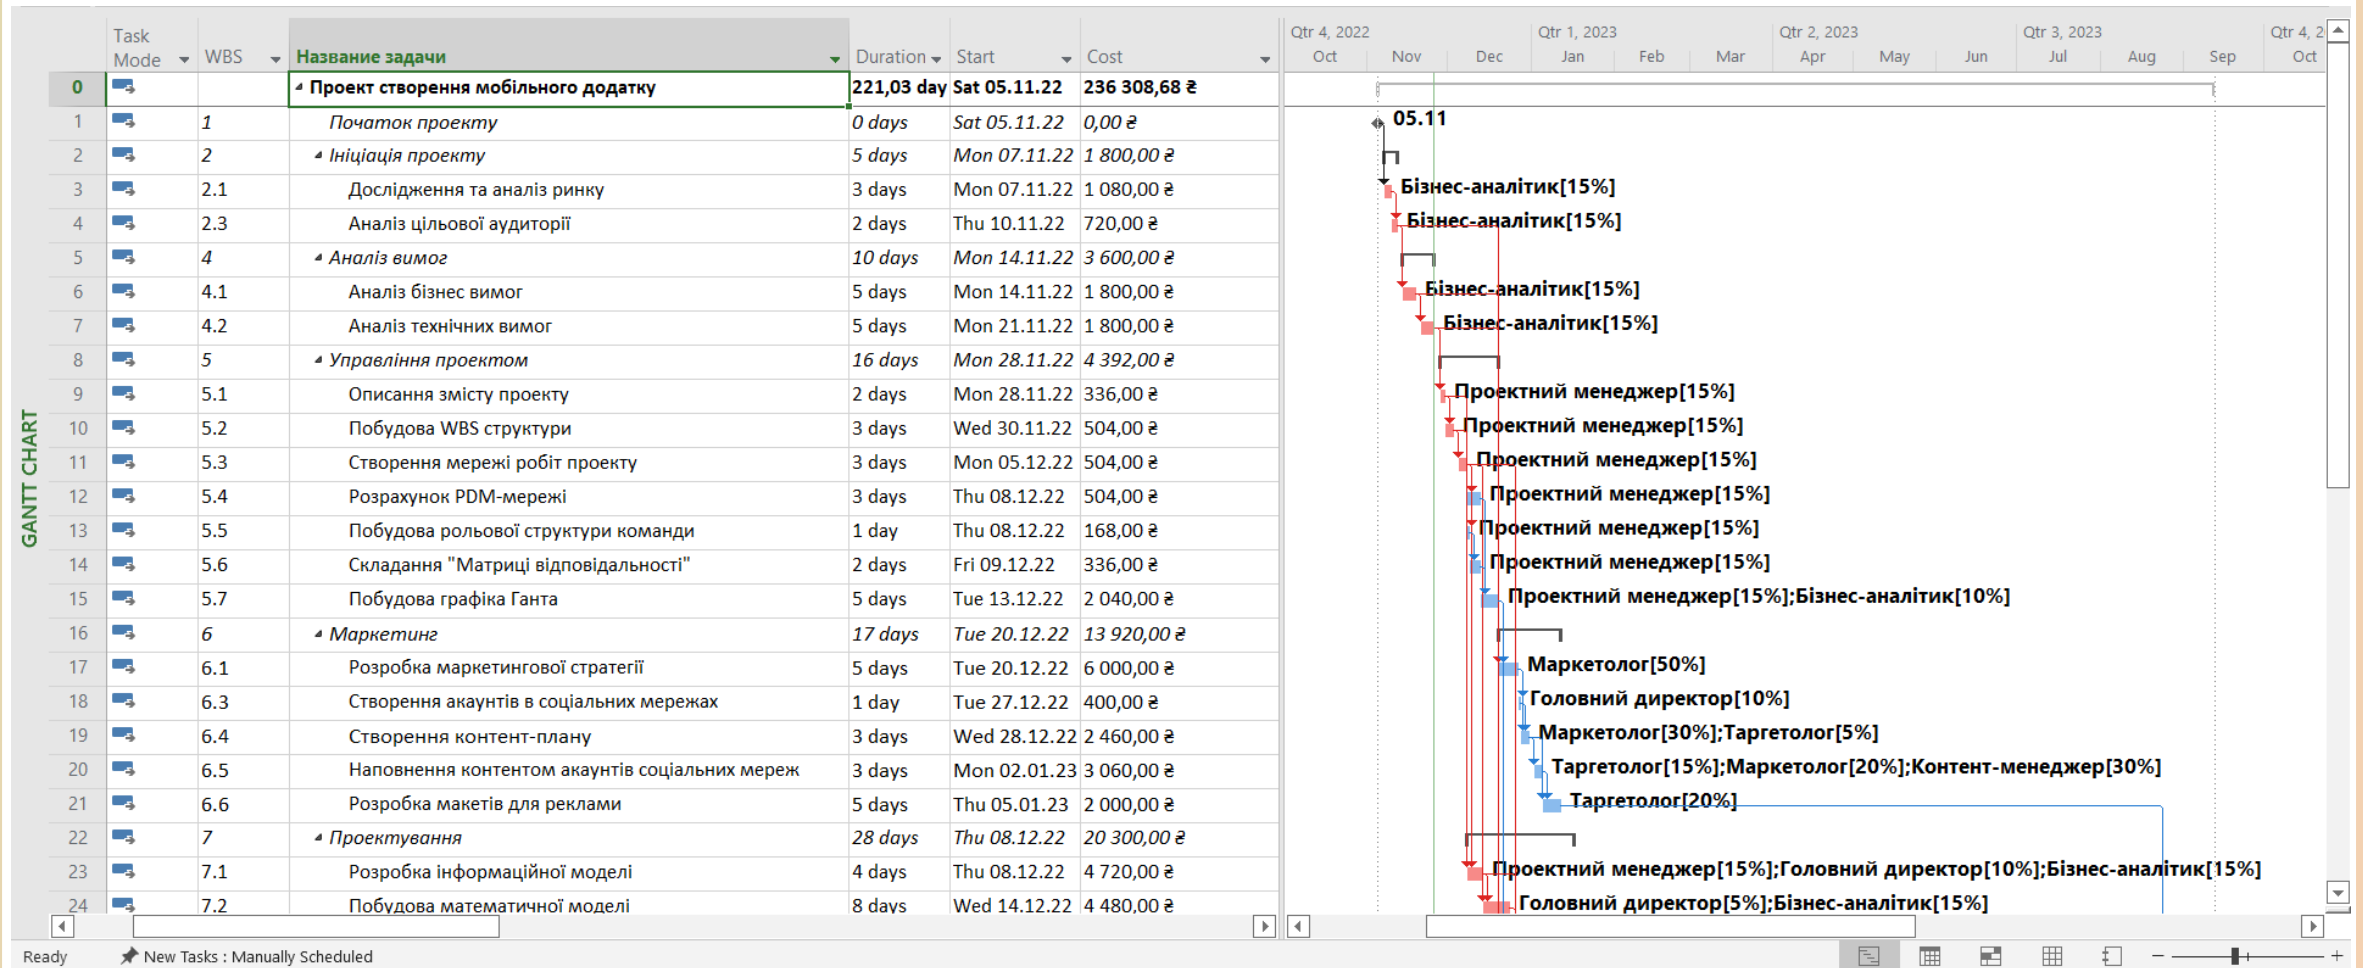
GANTT CHART

| | Task Mode | WBS | Название задачи | Duration | Start | Cost |
|---|---|---|---|---|---|---|
| 0 | | | Проект створення мобільного додатку | 221,03 day | Sat 05.11.22 | 236 308,68 ₴ |
| 1 | | 1 | Початок проекту | 0 days | Sat 05.11.22 | 0,00 ₴ |
| 2 | | 2 | Ініціація проекту | 5 days | Mon 07.11.22 | 1 800,00 ₴ |
| 3 | | 2.1 | Дослідження та аналіз ринку | 3 days | Mon 07.11.22 | 1 080,00 ₴ |
| 4 | | 2.3 | Аналіз цільової аудиторії | 2 days | Thu 10.11.22 | 720,00 ₴ |
| 5 | | 4 | Аналіз вимог | 10 days | Mon 14.11.22 | 3 600,00 ₴ |
| 6 | | 4.1 | Аналіз бізнес вимог | 5 days | Mon 14.11.22 | 1 800,00 ₴ |
| 7 | | 4.2 | Аналіз технічних вимог | 5 days | Mon 21.11.22 | 1 800,00 ₴ |
| 8 | | 5 | Управління проектом | 16 days | Mon 28.11.22 | 4 392,00 ₴ |
| 9 | | 5.1 | Описання змісту проекту | 2 days | Mon 28.11.22 | 336,00 ₴ |
| 10 | | 5.2 | Побудова WBS структури | 3 days | Wed 30.11.22 | 504,00 ₴ |
| 11 | | 5.3 | Створення мережі робіт проекту | 3 days | Mon 05.12.22 | 504,00 ₴ |
| 12 | | 5.4 | Розрахунок PDM-мережі | 3 days | Thu 08.12.22 | 504,00 ₴ |
| 13 | | 5.5 | Побудова рольової структури команди | 1 day | Thu 08.12.22 | 168,00 ₴ |
| 14 | | 5.6 | Складання "Матриці відповідальності" | 2 days | Fri 09.12.22 | 336,00 ₴ |
| 15 | | 5.7 | Побудова графіка Ганта | 5 days | Tue 13.12.22 | 2 040,00 ₴ |
| 16 | | 6 | Маркетинг | 17 days | Tue 20.12.22 | 13 920,00 ₴ |
| 17 | | 6.1 | Розробка маркетингової стратегії | 5 days | Tue 20.12.22 | 6 000,00 ₴ |
| 18 | | 6.3 | Створення акаунтів в соціальних мережах | 1 day | Tue 27.12.22 | 400,00 ₴ |
| 19 | | 6.4 | Створення контент-плану | 3 days | Wed 28.12.22 | 2 460,00 ₴ |
| 20 | | 6.5 | Наповнення контентом акаунтів соціальних мереж | 3 days | Mon 02.01.23 | 3 060,00 ₴ |
| 21 | | 6.6 | Розробка макетів для реклами | 5 days | Thu 05.01.23 | 2 000,00 ₴ |
| 22 | | 7 | Проектування | 28 days | Thu 08.12.22 | 20 300,00 ₴ |
| 23 | | 7.1 | Розробка інформаційної моделі | 4 days | Thu 08.12.22 | 4 720,00 ₴ |
| 24 | | 7.2 | Побудова математичної моделі | 8 days | Wed 14.12.22 | 4 480,00 ₴ |

Qtr 4, 2022 Oct Nov Dec Qtr 1, 2023 Jan Feb Mar Qtr 2, 2023 Apr May Jun Qtr 3, 2023 Jul Aug Sep Qtr 4, 2 Oct

05.11
Бізнес-аналітик[15%]
Бізнес-аналітик[15%]
Бізнес-аналітик[15%]
Бізнес-аналітик[15%]
Проектний менеджер[15%]
Проектний менеджер[15%]
Проектний менеджер[15%]
Проектний менеджер[15%]
Проектний менеджер[15%]
Проектний менеджер[15%]
Проектний менеджер[15%];Бізнес-аналітик[10%]
Маркетолог[50%]
Головний директор[10%]
Маркетолог[30%];Таргетолог[5%]
Таргетолог[15%];Маркетолог[20%];Контент-менеджер[30%]
Таргетолог[20%]
Проектний менеджер[15%];Головний директор[10%];Бізнес-аналітик[15%]
Головний директор[5%];Бізнес-аналітик[15%]

Ready New Tasks : Manually Scheduled